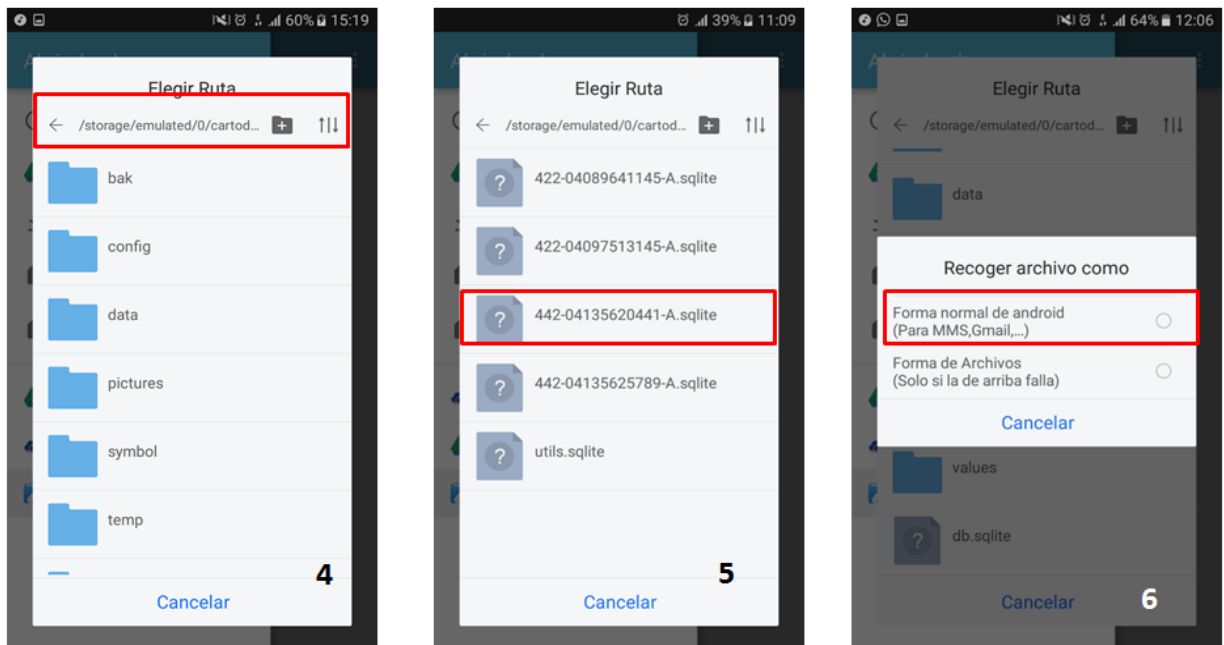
60% 15:19

Elegir Ruta

/storage/emulated/0/cartod...

bak

config

data

pictures

symbol

temp

4

Cancelar

39% 11:09

Elegir Ruta

/storage/emulated/0/cartod...

?

422-04089641145-A.sqlite

?

422-04097513145-A.sqlite

?

442-04135620441-A.sqlite

?

442-04135625789-A.sqlite

?

utils.sqlite

5

Cancelar

64% 12:06

Elegir Ruta

/storage/emulated/0/cartod...

data

Recoger archivo como

Forma normal de android
(Para MMS,Gmail,...)

Forma de Archivos
(Solo si la de arriba falla)

Cancelar

values

?

db.sqlite

Cancelar

6